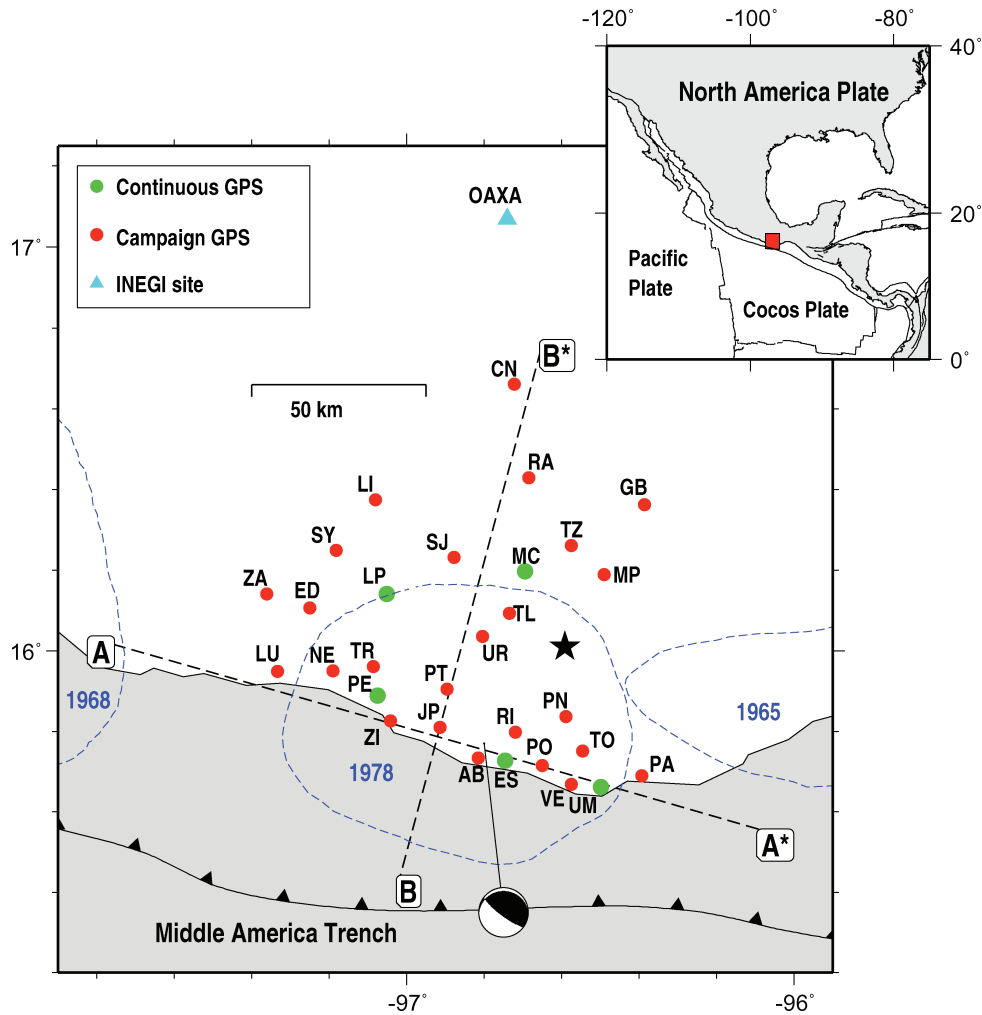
-120°
-100°
-80°
40°
20°
0°
North America Plate
Pacific Plate
Cocos Plate

Continuous GPS
Campaign GPS
INEGI site

OAXA
17°
B*
CN
50 km
RA
GB
LI
TZ
SY
SJ
MC
ZA
LP
MP
ED
TL
A
16°
LU
NE
TR
UR
PE
PT
1968
PN
JP
RI
1965
ZI
TO
PO
1978
PA
AB
ES
VE
UM
A*
B
Middle America Trench
-97°
-96°